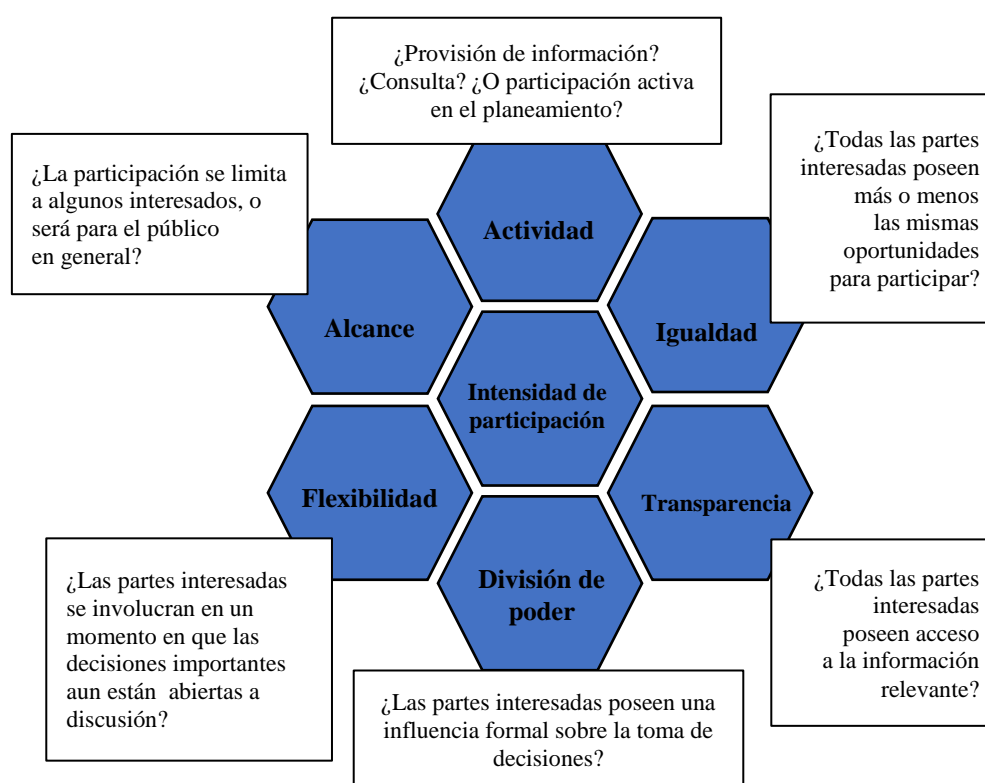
¿Provisión de información? ¿Consulta? ¿O participación activa en el planeamiento?

¿La participación se limita a algunos interesados, o será para el público en general?

¿Todas las partes interesadas poseen más o menos las mismas oportunidades para participar?

Actividad

Alcance

Igualdad

Intensidad de participación

Flexibilidad

Transparencia

División de poder

¿Las partes interesadas se involucran en un momento en que las decisiones importantes aun están abiertas a discusión?

¿Todas las partes interesadas poseen acceso a la información relevante?

¿Las partes interesadas poseen una influencia formal sobre la toma de decisiones?